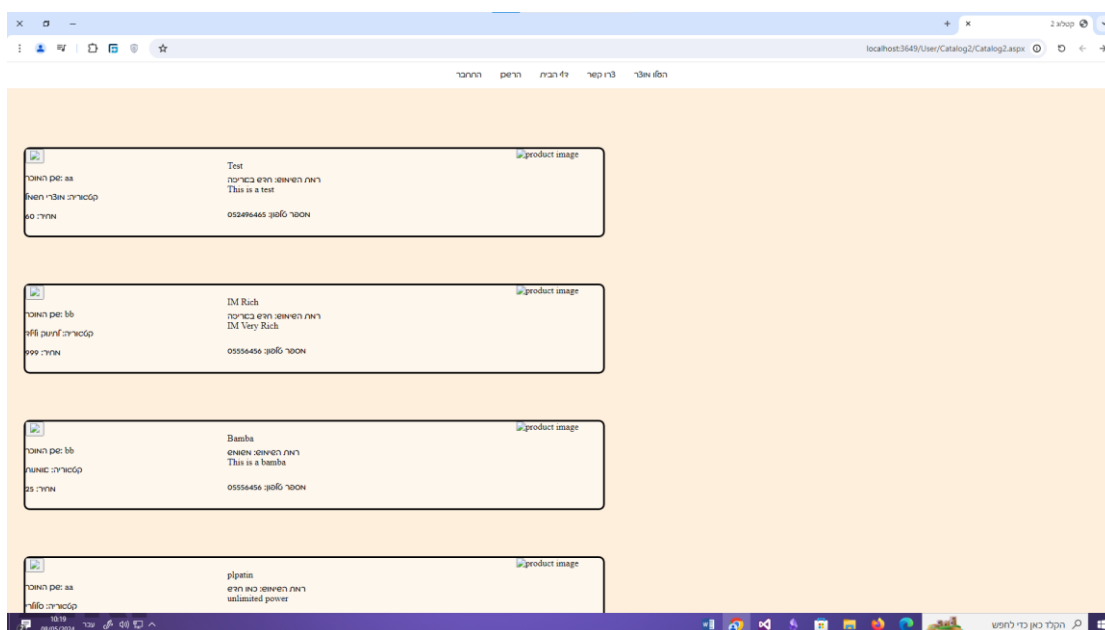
קטלוג 2
localhost:3649/User/Catalog2/Catalog2.aspx

העלו מוצר צרו קשר דף הבית הרשם התחבר

product image
Test
ראות השימוש: חדש בעריזה
This is a test
מספר טלפון: 052496465
שם המוכר: aa
קטגוריה: מוצרי חשמל
מחיר: 60

product image
IM Rich
ראות השימוש: חדש בעריזה
IM Very Rich
מספר טלפון: 05556456
שם המוכר: bb
קטגוריה: לתינוק
מחיר: 999

product image
Bamba
ראות השימוש: משומש
This is a bamba
מספר טלפון: 05556456
שם המוכר: bb
קטגוריה: שונות
מחיר: 25

product image
plpatin
ראות השימוש: כמו חדש
unlimited power
שם המוכר: aa
קטגוריה: ספורט

הקלד כאן כדי לחפש
10:19
09/05/2024
עבר